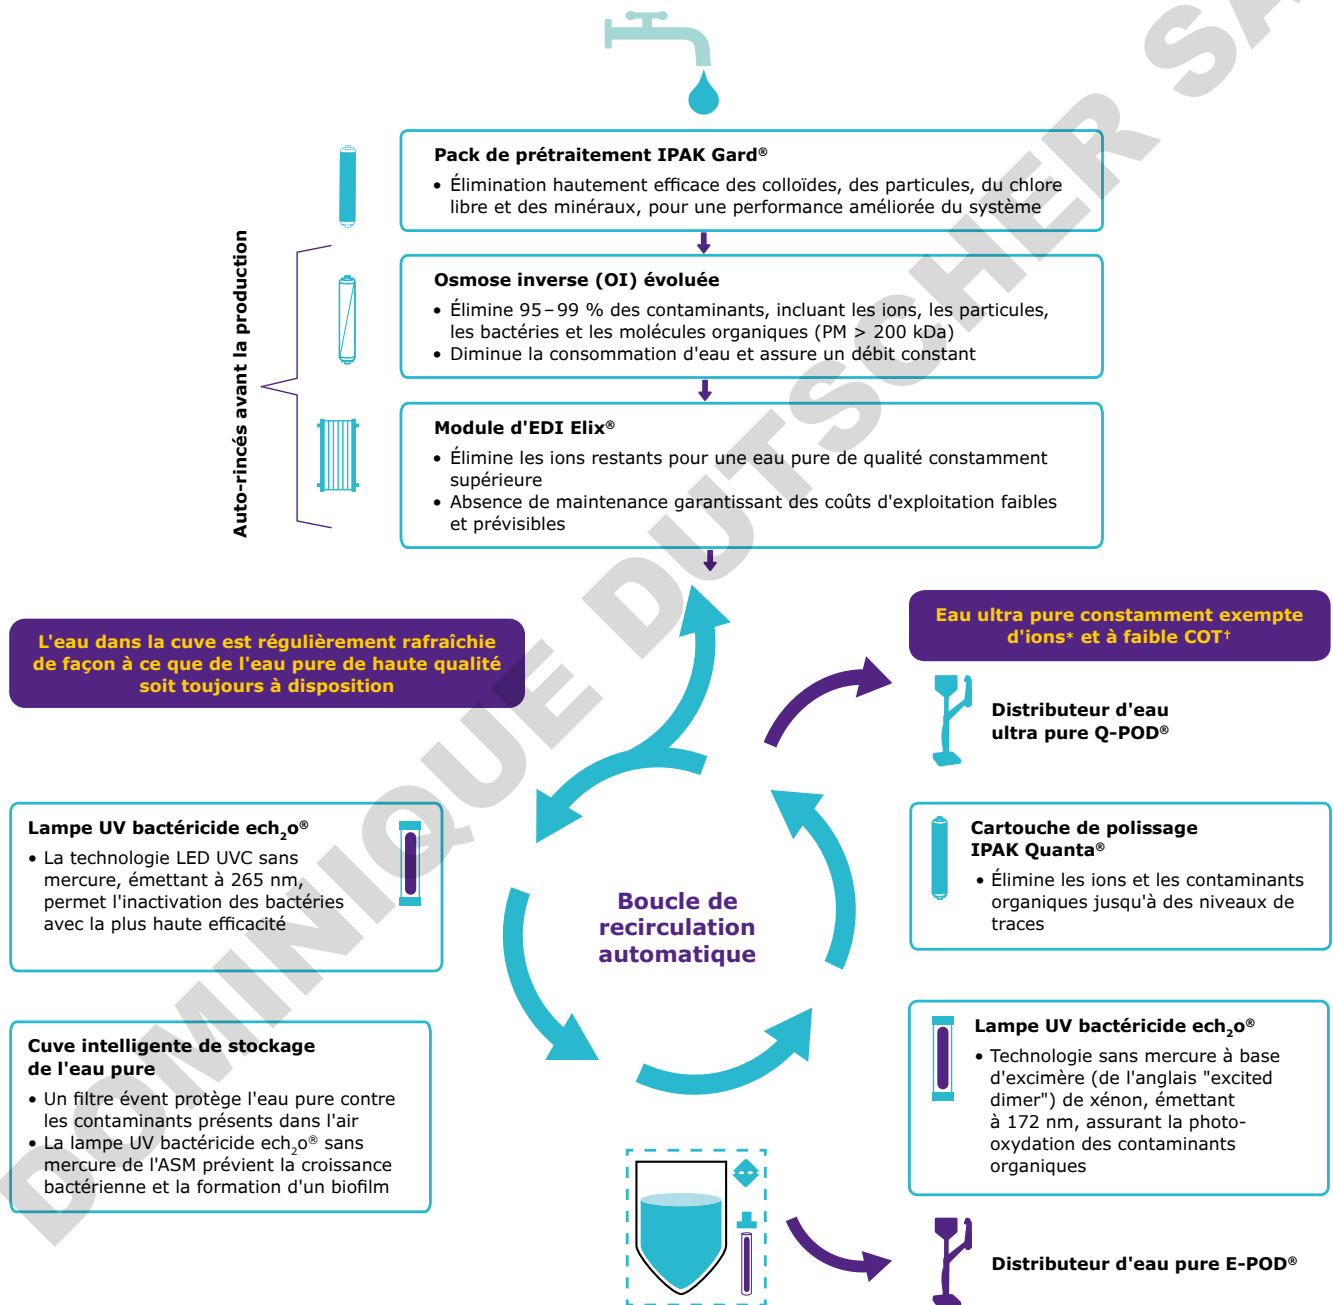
Pack de prétraitement IPAK Gard®
• Élimination hautement efficace des colloïdes, des particules, du chlore libre et des minéraux, pour une performance améliorée du système

Osmose inverse (OI) évoluée
• Élimine 95 – 99 % des contaminants, incluant les ions, les particules, les bactéries et les molécules organiques (PM > 200 kDa)
• Diminue la consommation d'eau et assure un débit constant

Module d'EDI Elix®
• Élimine les ions restants pour une eau pure de qualité constamment supérieure
• Absence de maintenance garantissant des coûts d'exploitation faibles et prévisibles

Auto-rincés avant la production

L'eau dans la cuve est régulièrement rafraîchie de façon à ce que de l'eau pure de haute qualité soit toujours à disposition

Eau ultra pure constamment exempte d'ions* et à faible COT†

Distributeur d'eau ultra pure Q-POD®

Lampe UV bactéricide ech$_2$o®
• La technologie LED UVC sans mercure, émettant à 265 nm, permet l'inactivation des bactéries avec la plus haute efficacité

Boucle de recirculation automatique

Cartouche de polissage IPAK Quanta®
• Élimine les ions et les contaminants organiques jusqu'à des niveaux de traces

Cuve intelligente de stockage de l'eau pure
• Un filtre évent protège l'eau pure contre les contaminants présents dans l'air
• La lampe UV bactéricide ech$_2$o® sans mercure de l'ASM prévient la croissance bactérienne et la formation d'un biofilm

Lampe UV bactéricide ech$_2$o®
• Technologie sans mercure à base d'excimère (de l'anglais "excited dimer") de xénon, émettant à 172 nm, assurant la photo-oxydation des contaminants organiques

Distributeur d'eau pure E-POD®

DOMINIQUE DUTSCHER SA